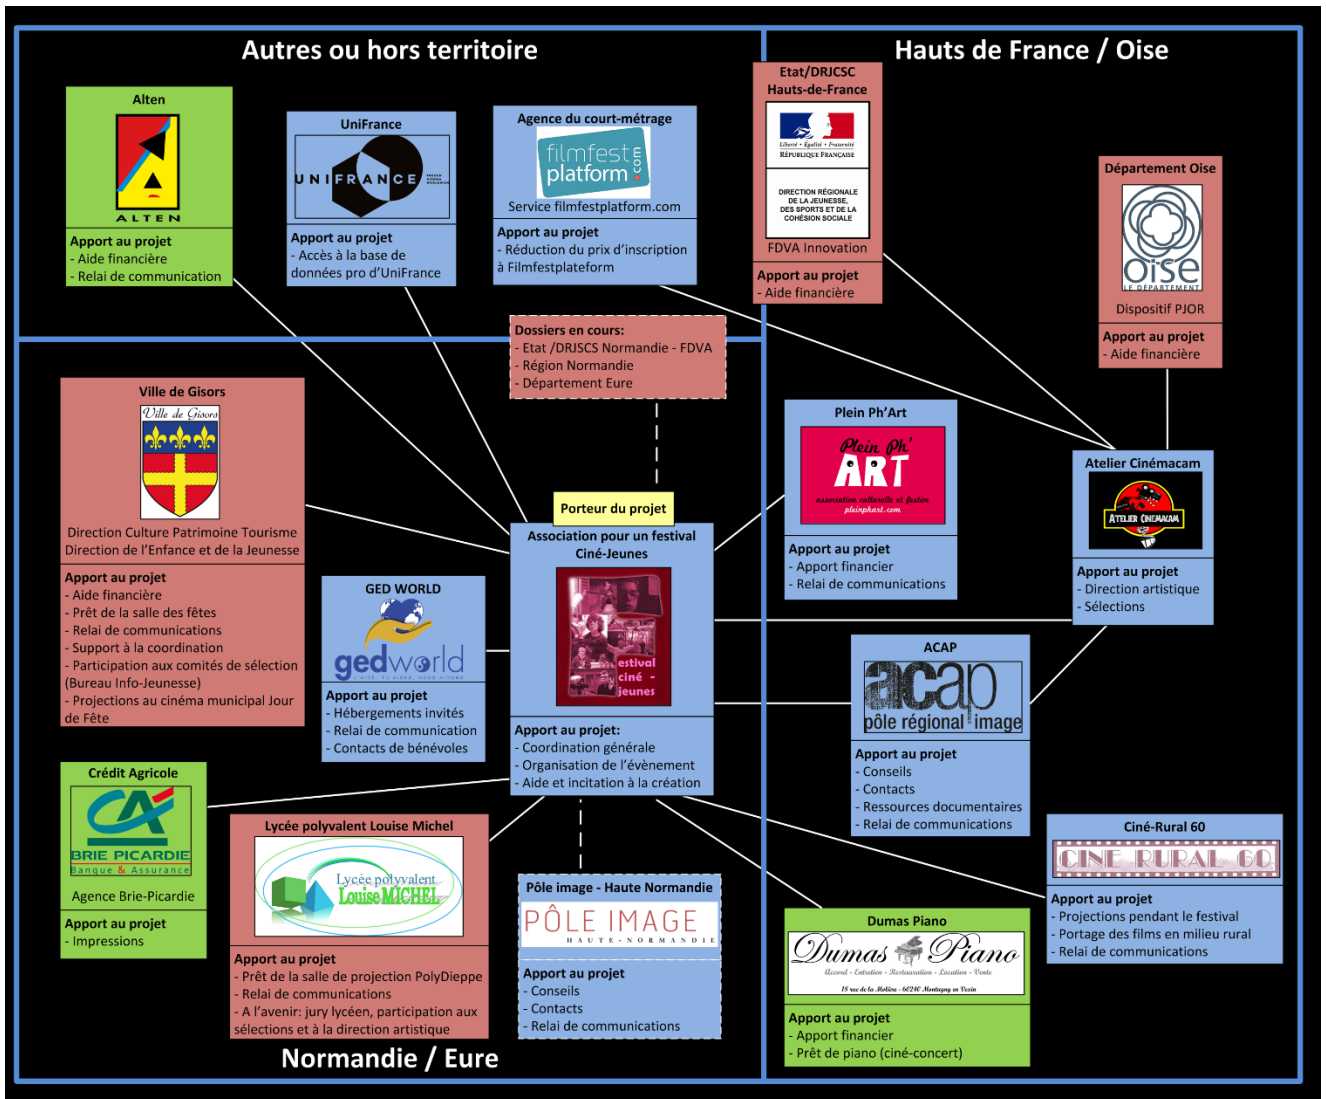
Autres ou hors territoire

Hauts de France / Oise

Alten

ALTEN

Apport au projet
- Aide financière
- Relai de communication

UniFrance

UNIFRANCE

Apport au projet
- Accès à la base de données pro d'UniFrance

Agence du court-métrage

filmfest platform .com

Service filmfestplatform.com

Apport au projet
- Réduction du prix d'inscription à Filmfestplateform

Etat/DRJCSC Hauts-de-France

Liberté • Égalité • Fraternité
RÉPUBLIQUE FRANÇAISE

DIRECTION RÉGIONALE DE LA JEUNESSE, DES SPORTS ET DE LA COHÉSION SOCIALE

FDVA Innovation

Apport au projet
- Aide financière

Département Oise

oise LE DÉPARTEMENT

Dispositif PJOR

Apport au projet
- Aide financière

Dossiers en cours:
- Etat /DRJSCS Normandie - FDVA
- Région Normandie
- Département Eure

Ville de Gisors

Ville de Gisors

Direction Culture Patrimoine Tourisme
Direction de l'Enfance et de la Jeunesse

Apport au projet
- Aide financière
- Prêt de la salle des fêtes
- Relai de communications
- Support à la coordination
- Participation aux comités de sélection (Bureau Info-Jeunesse)
- Projections au cinéma municipal Jour de Fête

Plein Ph'Art

Plein Ph' ART
association culturelle et festive
pleinphart.com

Apport au projet
- Apport financier
- Relai de communications

Atelier Cinémacam

ATELIER CINEMACAM

Apport au projet
- Direction artistique
- Sélections

Porteur du projet

Association pour un festival Ciné-Jeunes

festival ciné - jeunes

Apport au projet:
- Coordination générale
- Organisation de l'évènement
- Aide et incitation à la création

GED WORLD

gedworld

Apport au projet
- Hébergements invités
- Relai de communication
- Contacts de bénévoles

ACAP

acap pôle régional image

Apport au projet
- Conseils
- Contacts
- Ressources documentaires
- Relai de communications

Crédit Agricole

CA BRIE PICARDIE
Banque & Assurance

Agence Brie-Picardie

Apport au projet
- Impressions

Lycée polyvalent Louise Michel

Lycée polyvalent Louise MICHEL

Apport au projet
- Prêt de la salle de projection PolyDieppe
- Relai de communications
- A l'avenir: jury lycéen, participation aux sélections et à la direction artistique

Pôle image - Haute Normandie

PÔLE IMAGE
HAUTE-NORMANDIE

Apport au projet
- Conseils
- Contacts
- Relai de communications

Ciné-Rural 60

CINE RURAL 60

Apport au projet
- Projections pendant le festival
- Portage des films en milieu rural
- Relai de communications

Dumas Piano

Dumas Piano
Accord - Entretien - Restauration - Location - Vente

Apport au projet
- Apport financier
- Prêt de piano (ciné-concert)

Normandie / Eure